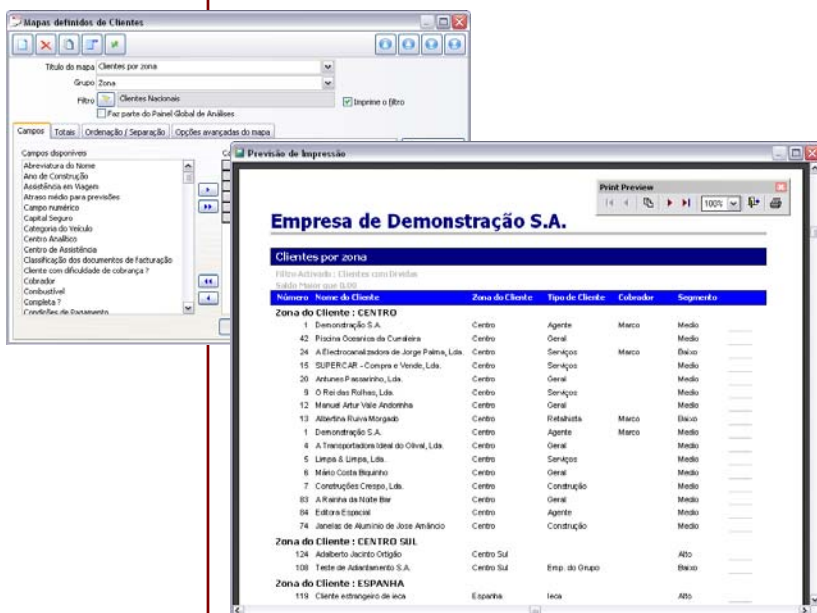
Mapas definidos de Clientes

Título do mapa Clientes por zona
Grupo Zona
Filtro Clientes Nacionais
Imprime o filtro
Faz parte do Painel Global de Análises

Campos | Totais | Ordenação / Separação | Opções avançadas do mapa

Campos disponíveis
Abreviatura do Nome
Ano de Construção
Assistência em Viagem
Atraso médio para previsões
Campo numérico
Capital Seguro
Categoria do Veículo
Centro Analítico
Centro de Assistência
Classificação dos documentos de facturação
Cliente com dificuldade de cobrança ?
Cobrador
Combustível
Completa ?
Condições de Pagamento

Previsão de Impressão

Print Preview
100%

Empresa de Demonstração S.A.

Clientes por zona

Filtro Activado : Clientes com Dividas
Saldo Maior que 0,00

| Número | Nome do Cliente | Zona do Cliente | Tipo de Cliente | Cobrador | Segmento |
|---|---|---|---|---|---|
| Zona do Cliente : CENTRO | | | | | |
| 1 | Demonstração S.A. | Centro | Agente | Marco | Medio |
| 42 | Piscina Oceanica da Curraleira | Centro | Geral | | Medio |
| 24 | A Electrocanalizadora de Jorge Palma, Lda. | Centro | Serviços | Marco | Baixo |
| 15 | SUPERCAR - Compra e Vende, Lda. | Centro | Serviços | | Medio |
| 20 | Antunes Passarinho, Lda. | Centro | Geral | | Medio |
| 9 | O Rei das Rolhas, Lda. | Centro | Serviços | | Medio |
| 12 | Manuel Artur Vale Andorinha | Centro | Geral | | Medio |
| 13 | Albertina Ruiva Morgado | Centro | Retalhista | Marco | Baixo |
| 1 | Demonstração S.A. | Centro | Agente | Marco | Medio |
| 4 | A Transportadora Ideal do Olival, Lda. | Centro | Geral | | Medio |
| 5 | Limpa & Limpa, Lda. | Centro | Serviços | | Medio |
| 6 | Mário Costa Biquinho | Centro | Geral | | Medio |
| 7 | Construções Crespo, Lda. | Centro | Construção | | Medio |
| 83 | A Rainha da Noite Bar | Centro | Geral | | Medio |
| 84 | Editora Especial | Centro | Agente | | Medio |
| 74 | Janelas de Aluminio de Jose Amâncio | Centro | Construção | | Medio |
| Zona do Cliente : CENTRO SUL | | | | | |
| 124 | Adalberto Jacinto Ortigão | Centro Sul | | | Alto |
| 108 | Teste de Adiantamento S.A. | Centro Sul | Emp. do Grupo | | Baixo |
| Zona do Cliente : ESPANHA | | | | | |
| 119 | Cliente estrangeiro de ieca | Espanha | ieca | | Alto |